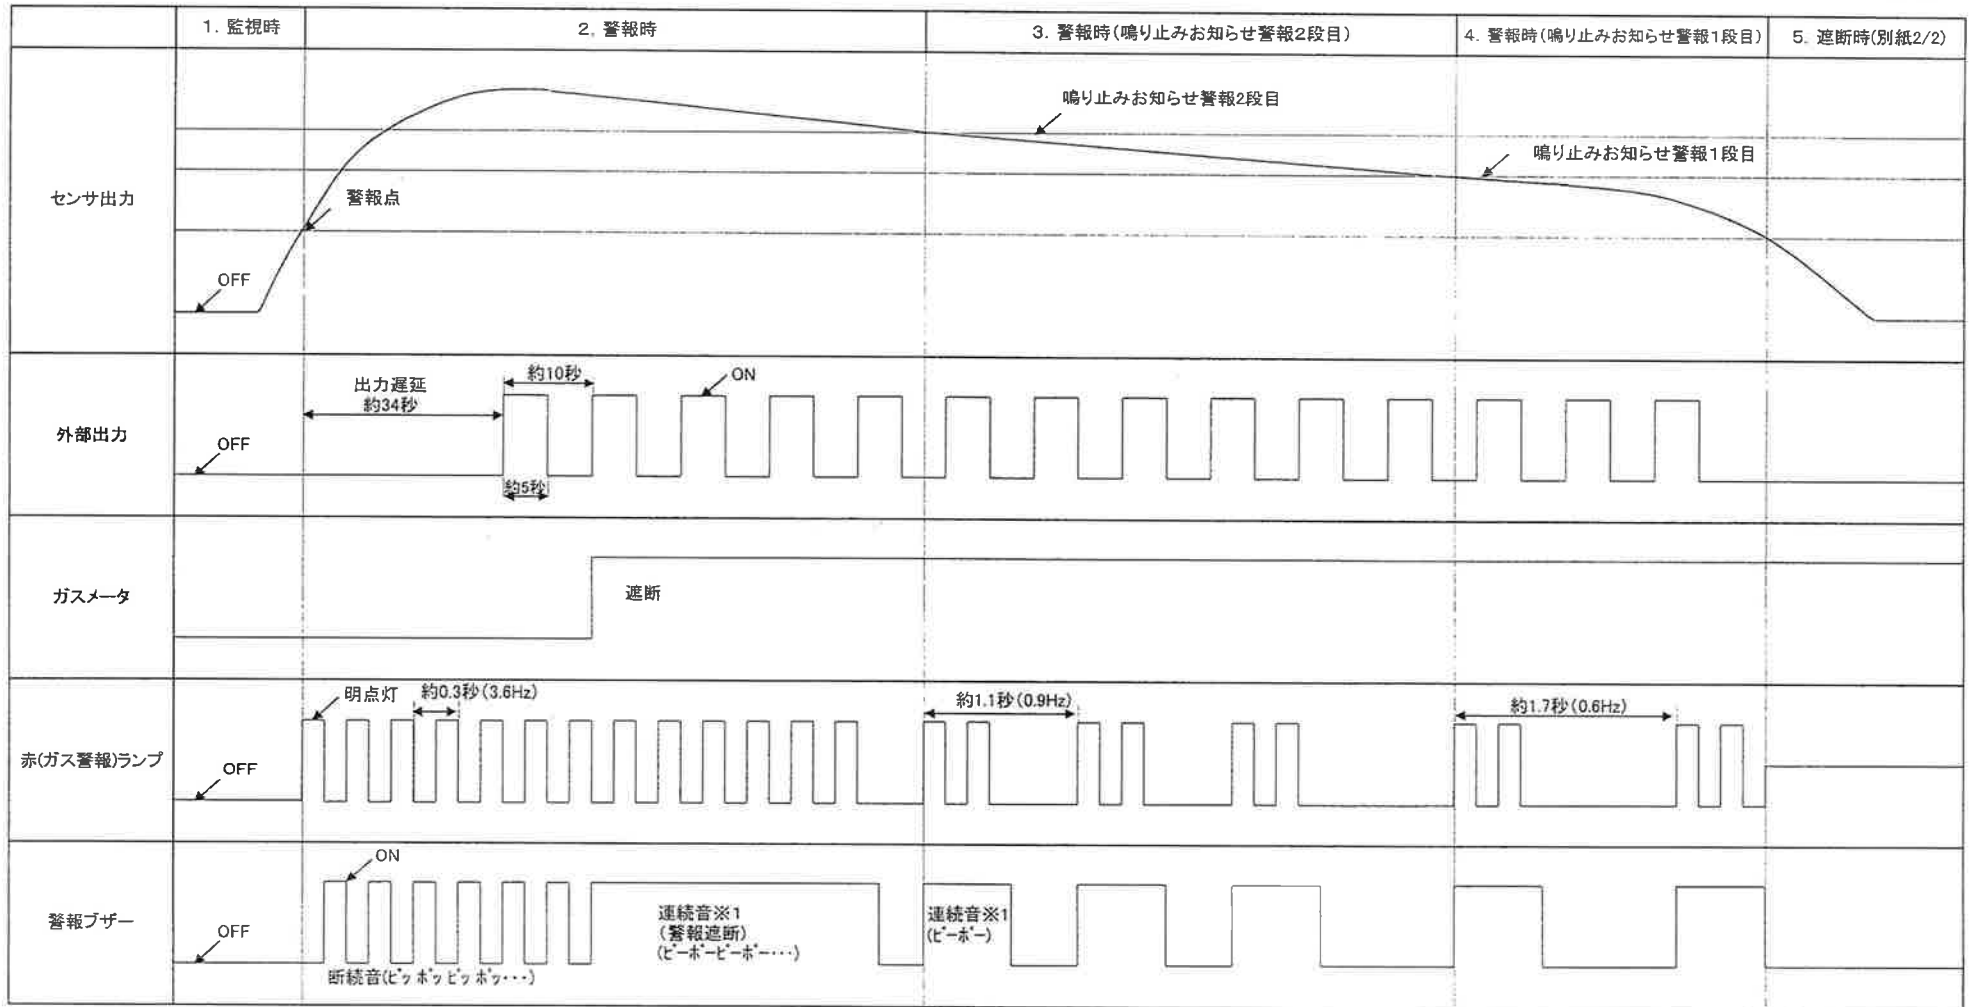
| | 1. 監視時 | 2. 警報時 | 3. 警報時(鳴り止みお知らせ警報2段目) | 4. 警報時(鳴り止みお知らせ警報1段目) | 5. 遮断時(別紙2/2) |
|---|---|---|---|---|---|

センサ出力

鳴り止みお知らせ警報2段目

鳴り止みお知らせ警報1段目

警報点

OFF

外部出力

出力遅延 約34秒

約10秒

ON

OFF

約5秒

ガスメータ

遮断

赤(ガス警報)ランプ

明点灯

約0.3秒(3.6Hz)

約1.1秒(0.9Hz)

約1.7秒(0.6Hz)

OFF

警報ブザー

ON

OFF

断続音(ピッポッピッポッ・・・)

連続音※1 (警報遮断) (ピーポーピーポー・・・)

連続音※1 (ピーポー)